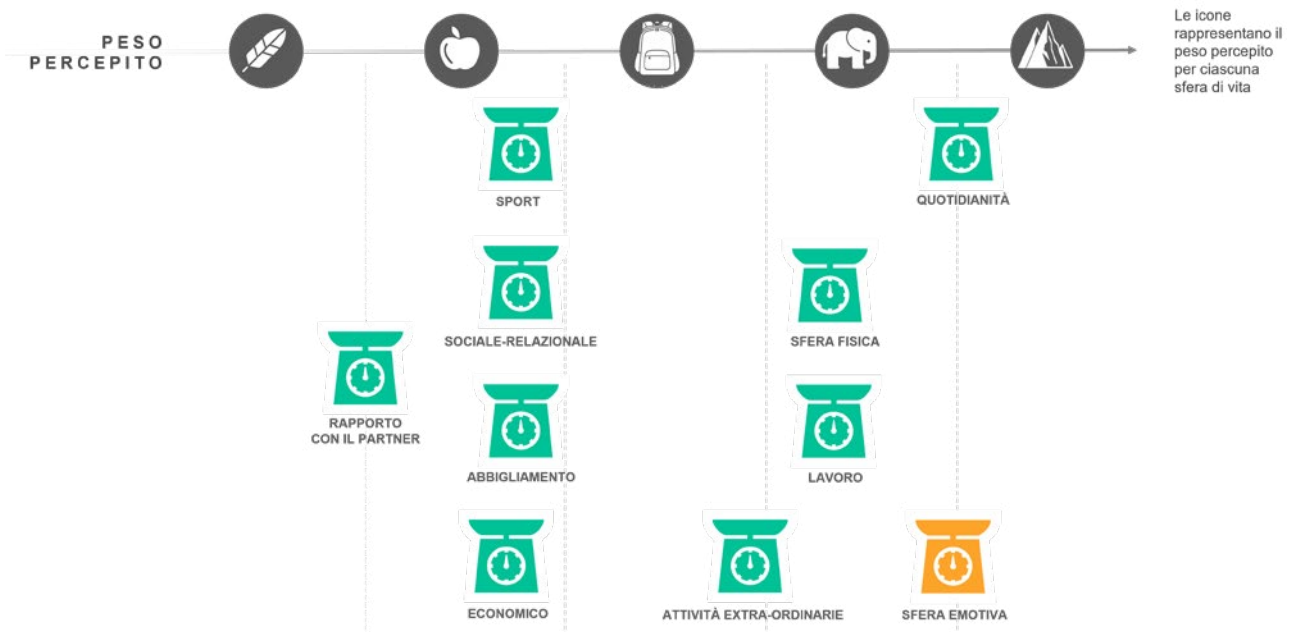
PESO PERCEPITO

Le icone rappresentano il peso percepito per ciascuna sfera di vita

SPORT

QUOTIDIANITÀ

SOCIALE-RELAZIONALE

SFERA FISICA

RAPPORTO CON IL PARTNER

ABBIGLIAMENTO

LAVORO

ECONOMICO

ATTIVITÀ EXTRA-ORDINARIE

SFERA EMOTIVA